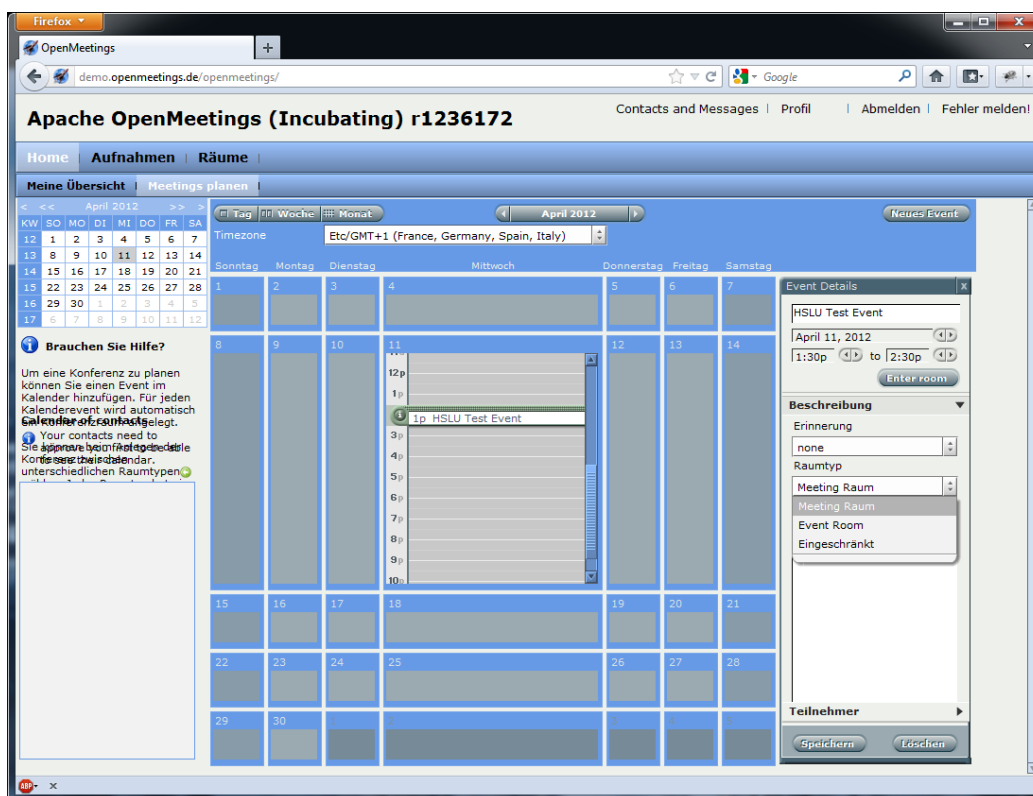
Firefox

OpenMeetings

demo.openmeetings.de/openmeetings/

Google

Apache OpenMeetings (Incubating) r1236172

Contacts and Messages | Profil | Abmelden | Fehler melden!

Home Aufnahmen Räume

Meine Übersicht Meetings planen

< << April 2012 >> >

| KW | SO | MO | DI | MI | DO | FR | SA |
|---|---|---|---|---|---|---|---|
| 12 | 1 | 2 | 3 | 4 | 5 | 6 | 7 |
| 13 | 8 | 9 | 10 | 11 | 12 | 13 | 14 |
| 14 | 15 | 16 | 17 | 18 | 19 | 20 | 21 |
| 15 | 22 | 23 | 24 | 25 | 26 | 27 | 28 |
| 16 | 29 | 30 | 1 | 2 | 3 | 4 | 5 |
| 17 | 6 | 7 | 8 | 9 | 10 | 11 | 12 |

Brauchen Sie Hilfe?

Um eine Konferenz zu planen können Sie einen Event im Kalender hinzufügen. Für jeden Kalenderevent wird automatisch ein Konferenzraum angelegt. Sie können beim Anlegen des Konferenzraumes die unterschiedlichen Raumtypen

Calendar of contacts

Your contacts need to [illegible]

Tag Woche Monat

April 2012

Neues Event

Timezone Etc/GMT+1 (France, Germany, Spain, Italy)

Sonntag Montag Dienstag Mittwoch Donnerstag Freitag Samstag

1 2 3 4 5 6 7

8 9 10 11 12 13 14

12p 1p 2p 3p 4p 5p 6p 7p 8p 9p 10p

1p HSLU Test Event

15 16 17 18 19 20 21

22 23 24 25 26 27 28

29 30

Event Details

HSLU Test Event

April 11, 2012

1:30p to 2:30p

Enter room

Beschreibung

Erinnerung

none

Raumtyp

Meeting Raum

Meeting Raum

Event Room

Eingeschränkt

Teilnehmer

Speichern Löschen